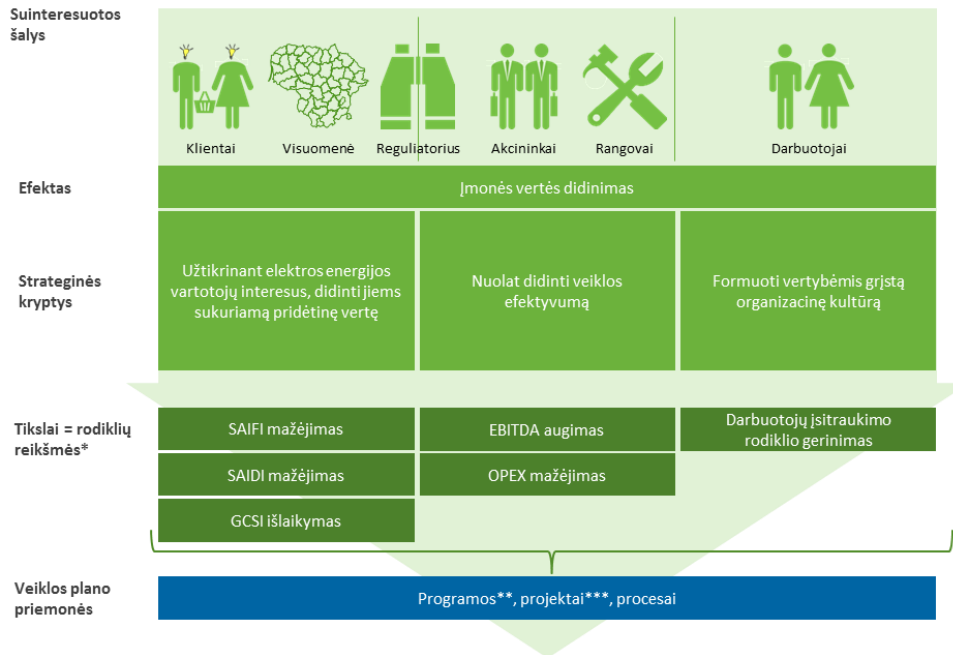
Suinteresuotos šalys

Klientai

Visuomenė

Reguliatorius

Akcininkai

Rangovai

Darbuotojai

Efektas

Įmonės vertės didinimas

Strateginės kryptys

Užtikrinant elektros energijos vartotojų interesus, didinti jiems sukuriamą pridėtinę vertę

Nuolat didinti veiklos efektyvumą

Formuoti vertybėmis grįstą organizacinę kultūrą

Tikslai = rodiklių reikšmės*

SAIFI mažėjimas

SAIDI mažėjimas

GCSI išlaikymas

EBITDA augimas

OPEX mažėjimas

Darbuotojų įsitraukimo rodiklio gerinimas

Veiklos plano priemonės

Programos**, projektai***, procesai